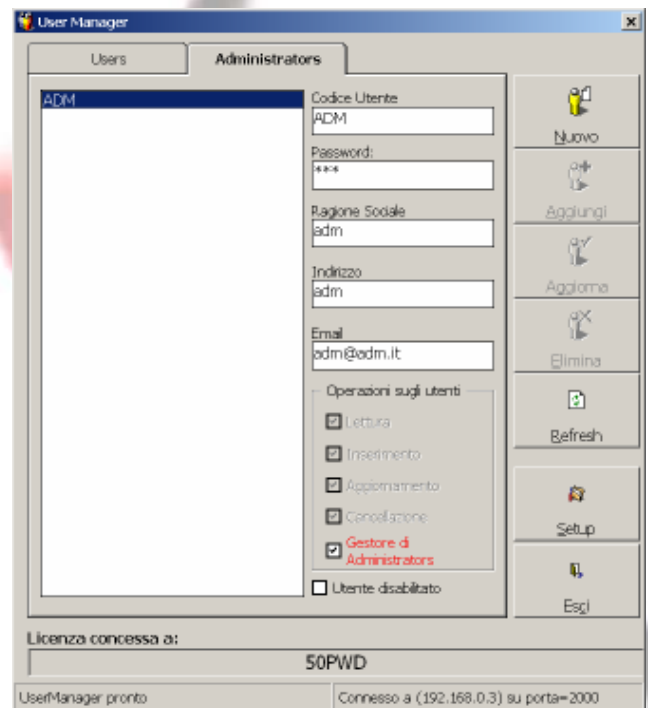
User Manager

Users
Administrators

ADM

Codice Utente
ADM

Password:
****

Ragione Sociale
adm

Indirizzo
adm

Email
adm@adm.it

Operazioni sugli utenti
Lettura
Inserimento
Aggiornamento
Cancellazione
Gestore di Administrators

Utente disabilitato

Nuovo
Aggiungi
Aggiorna
Elimina
Refresh
Setup
Esci

Licenza concessa a:
50PWD

UserManager pronto
Connesso a (192.168.0.3) su porta=2000